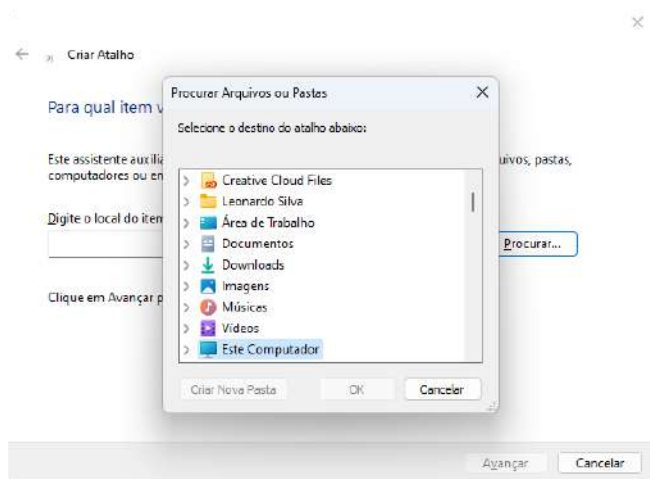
×

← Criar Atalho

Para qual item v

Este assistente auxili computadores ou en

uivos, pastas,

Digite o local do iten

Procurar...

Clique em Avançar p

Procurar Arquivos ou Pastas ×

Selecione o destino do atalho abaixo:

Creative Cloud Files
Leonardo Silva
Área de Trabalho
Documentos
Downloads
Imagens
Músicas
Vídeos
Este Computador

Criar Nova Pasta OK Cancelar

Avançar Cancelar